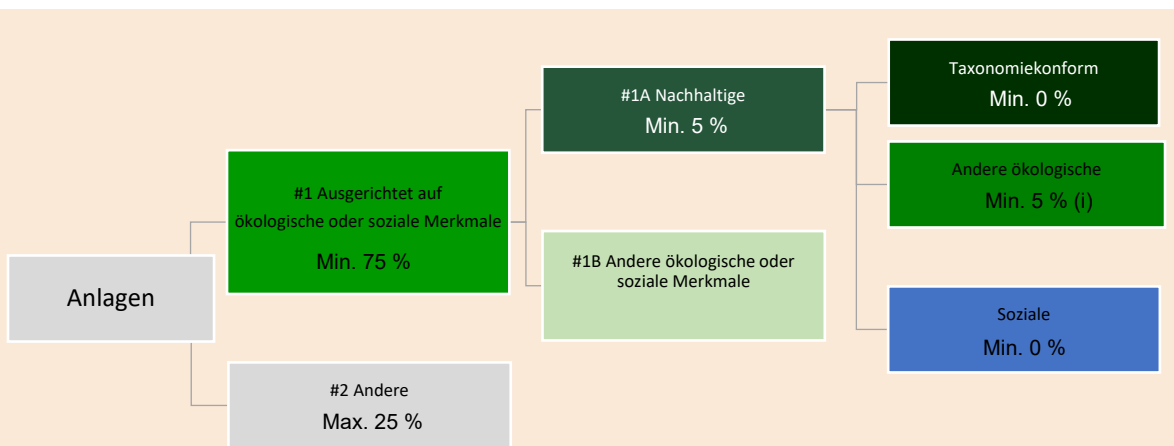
Anlagen

#1 Ausgerichtet auf ökologische oder soziale Merkmale

Min. 75 %

#2 Andere

Max. 25 %

#1A Nachhaltige

Min. 5 %

#1B Andere ökologische oder soziale Merkmale

Taxonomiekonform

Min. 0 %

Andere ökologische

Min. 5 % (i)

Soziale

Min. 0 %